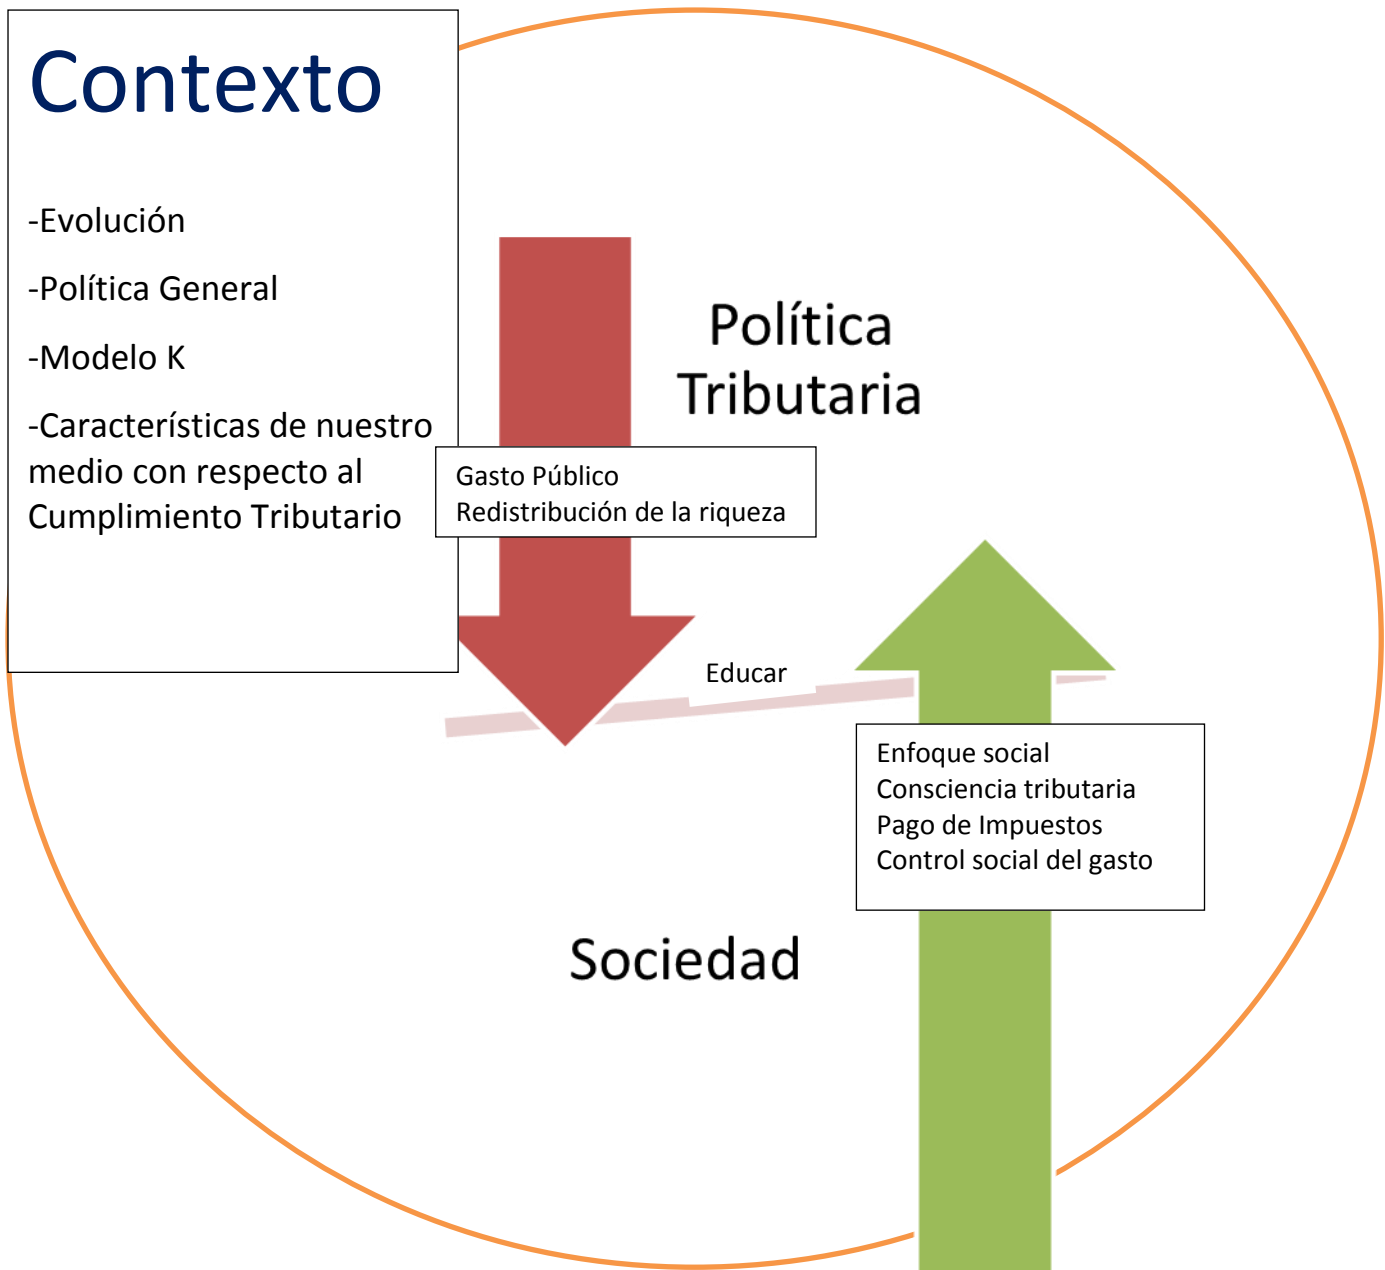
Contexto

-Evolución

-Política General

-Modelo K

-Características de nuestro medio con respecto al Cumplimiento Tributario

Política Tributaria

Gasto Público
Redistribución de la riqueza

Educar

Enfoque social
Consciencia tributaria
Pago de Impuestos
Control social del gasto

Sociedad